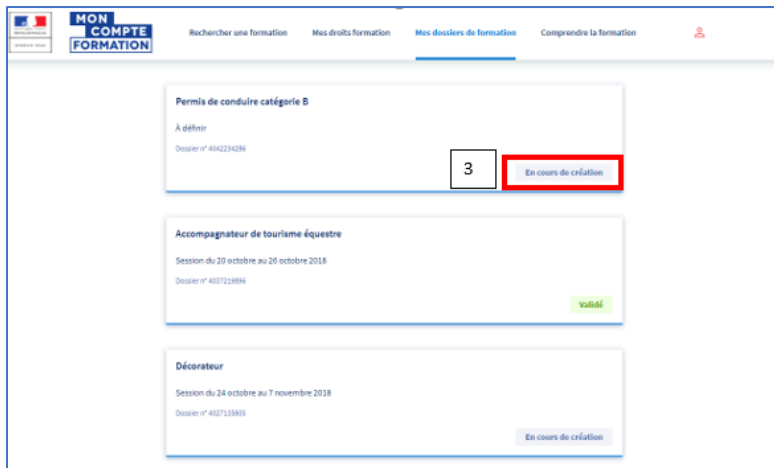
MON COMPTE FORMATION

Rechercher une formation
Mes droits formation
Mes dossiers de formation
Comprendre la formation

Permis de conduire catégorie B

À définir

Dossier n° 4042234286

3

En cours de création

Accompagnateur de tourisme équestre

Session du 20 octobre au 26 octobre 2018

Dossier n° 4037219996

Validé

Décorateur

Session du 24 octobre au 7 novembre 2018

Dossier n° 4027135805

En cours de création